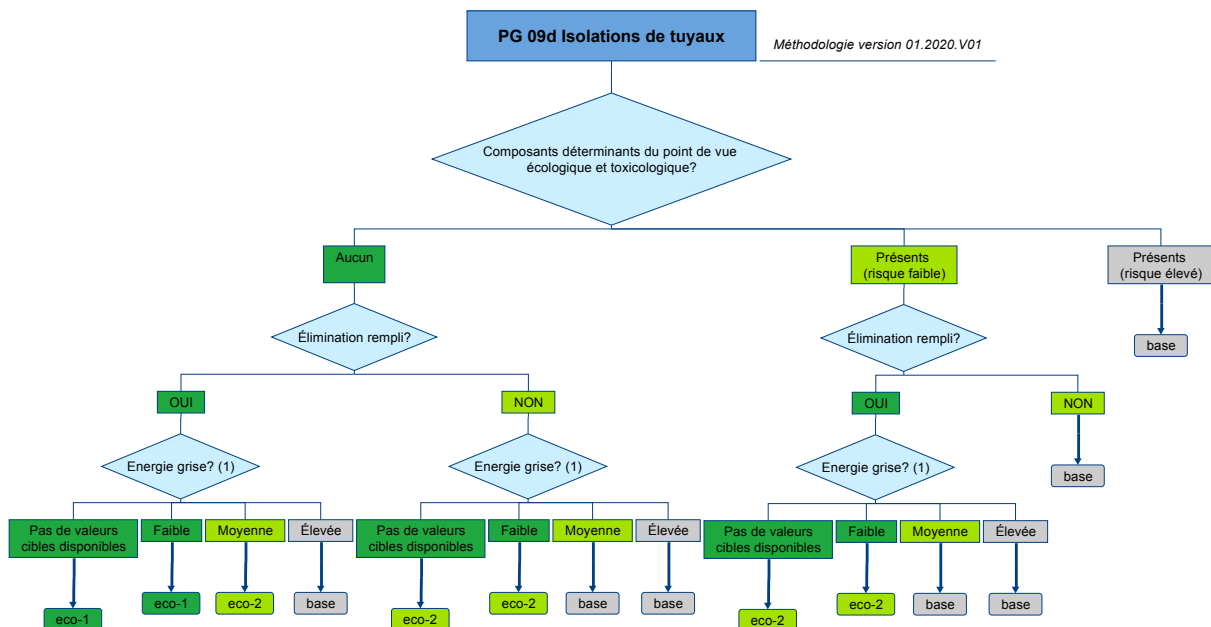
PG 09d Isolations de tuyaux

Méthodologie version 01.2020.V01

Composants déterminants du point de vue écologique et toxicologique?

Aucun

Présents (risque faible)

Présents (risque élevé)

base

Élimination rempli?

OUI

NON

Energie grise? (1)

Pas de valeurs cibles disponibles

Faible

Moyenne

Élevée

eco-1

eco-1

eco-2

base

Energie grise? (1)

Pas de valeurs cibles disponibles

Faible

Moyenne

Élevée

eco-2

eco-2

base

base

Élimination rempli?

OUI

NON

base

Energie grise? (1)

Pas de valeurs cibles disponibles

Faible

Moyenne

Élevée

eco-2

eco-2

base

base